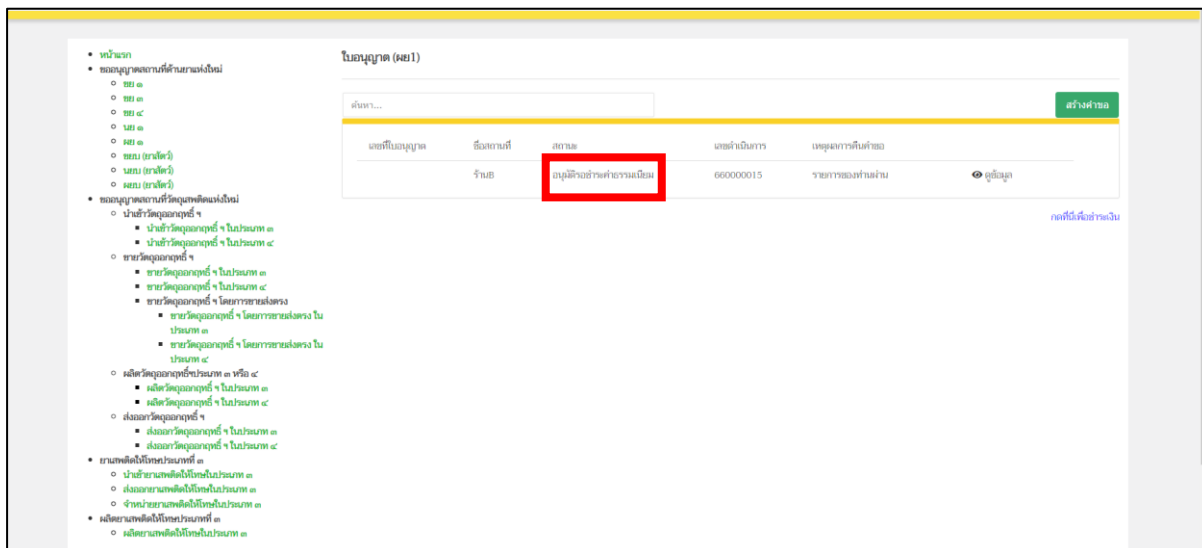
- หน้าแรก
- ขออนุญาตสถานที่ด้านยาแห่งใหม่
  - ขย ๑
  - ขย ๓
  - ขย ๔
  - นย ๑
  - ผย ๑
  - ขยบ (ยาสัตว์)
  - นยบ (ยาสัตว์)
  - ผยบ (ยาสัตว์)
- ขออนุญาตสถานที่วัตถุเสพติดแห่งใหม่
  - นำเข้าวัตถุออกฤทธิ์ ฯ
    - นำเข้าวัตถุออกฤทธิ์ ฯ ในประเภท ๓
    - นำเข้าวัตถุออกฤทธิ์ ฯ ในประเภท ๔
  - ขายวัตถุออกฤทธิ์ ฯ
    - ขายวัตถุออกฤทธิ์ ฯ ในประเภท ๓
    - ขายวัตถุออกฤทธิ์ ฯ ในประเภท ๔
    - ขายวัตถุออกฤทธิ์ ฯ โดยการขายส่งตรง
      - ขายวัตถุออกฤทธิ์ ฯ โดยการขายส่งตรง ในประเภท ๓
      - ขายวัตถุออกฤทธิ์ ฯ โดยการขายส่งตรง ในประเภท ๔
  - ผลิตวัตถุออกฤทธิ์ฯประเภท ๓ หรือ ๔
    - ผลิตวัตถุออกฤทธิ์ ฯ ในประเภท ๓
    - ผลิตวัตถุออกฤทธิ์ ฯ ในประเภท ๔
  - ส่งออกวัตถุออกฤทธิ์ ฯ
    - ส่งออกวัตถุออกฤทธิ์ ฯ ในประเภท ๓
    - ส่งออกวัตถุออกฤทธิ์ ฯ ในประเภท ๔
- ยาเสพติดให้โทษประเภทที่ ๓
  - นำเข้ายาเสพติดให้โทษในประเภท ๓
  - ส่งออกยาเสพติดให้โทษในประเภท ๓
  - จำหน่ายยาเสพติดให้โทษในประเภท ๓
- ผลิตยาเสพติดให้โทษประเภทที่ ๓
  - ผลิตยาเสพติดให้โทษในประเภท ๓

ใบอนุญาต (ผย1)

ค้นหา...

สร้างคำขอ

| เลขที่ใบอนุญาต | ชื่อสถานที่ | สถานะ | เลขดำเนินการ | เหตุผลการคืนคำขอ | |
|---|---|---|---|---|---|
| | ร้านB | อนุมัติรอชำระค่าธรรมเนียม | 660000015 | รายการของท่านผ่าน | ดูข้อมูล |

กดที่นี่เพื่อชำระเงิน